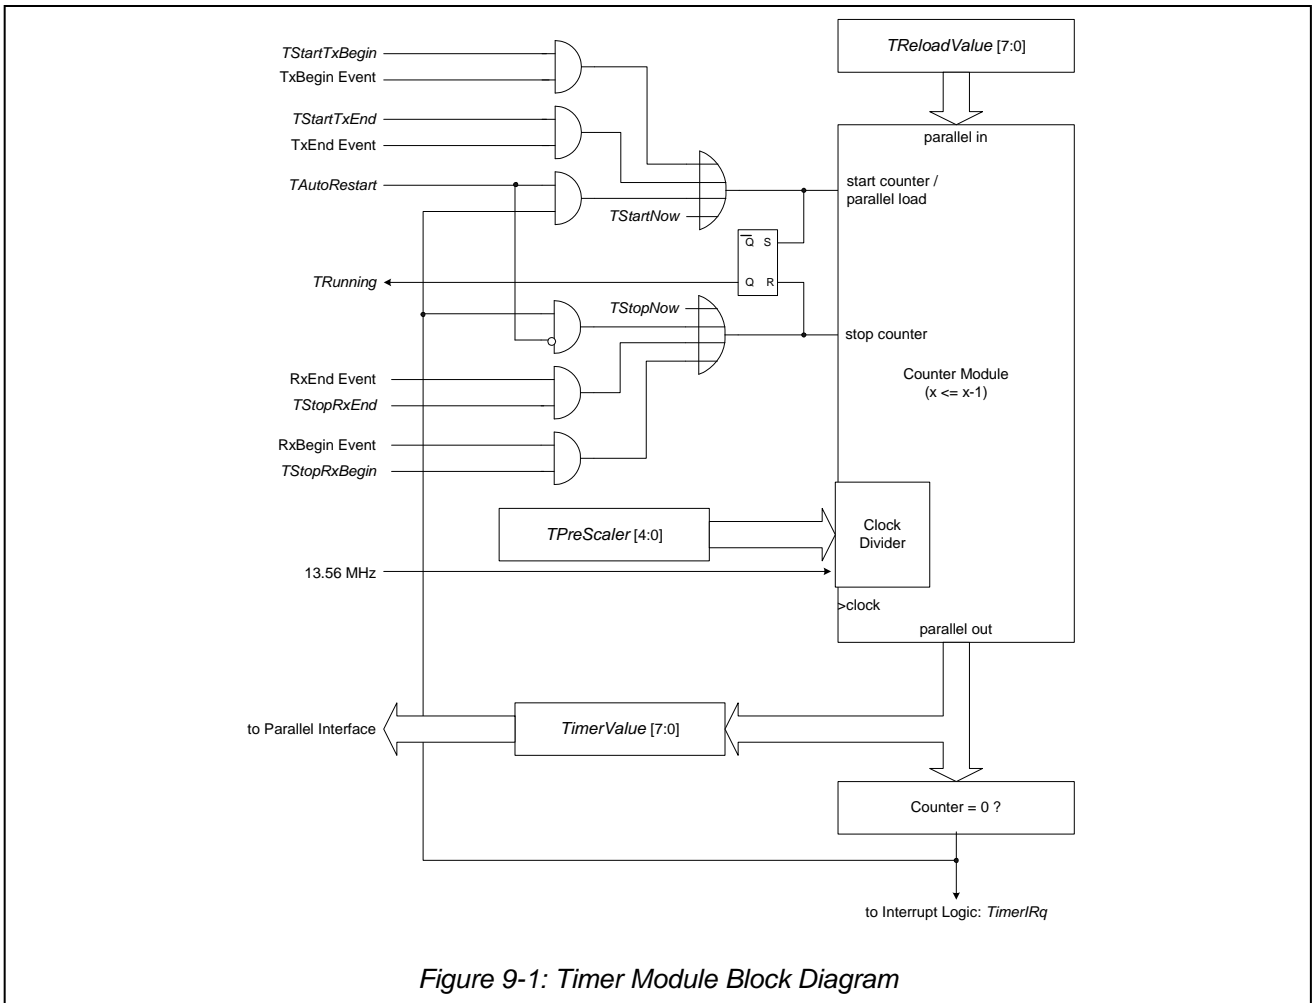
TStartTxBegin
TxBegin Event
TStartTxEnd
TxEnd Event
TAutoRestart
TStartNow
TRunning
TStopNow
RxEnd Event
TStopRxEnd
RxBegin Event
TStopRxBegin
TReloadValue [7:0]
parallel in
start counter / parallel load
$\overline{Q}$ S
Q R
stop counter
Counter Module (x <= x-1)
TPreScaler [4:0]
Clock Divider
13.56 MHz
>clock
parallel out
to Parallel Interface
TimerValue [7:0]
Counter = 0 ?
to Interrupt Logic: TimerIRq

Figure 9-1: Timer Module Block Diagram